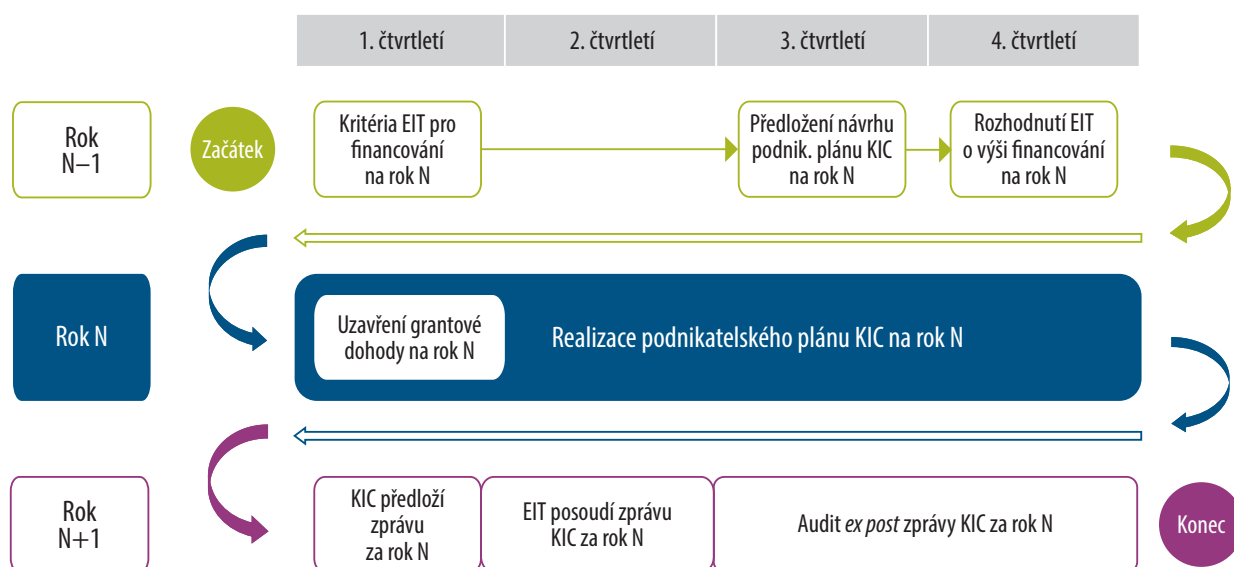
| 1. čtvrtletí | 2. čtvrtletí | 3. čtvrtletí | 4. čtvrtletí |
|---|---|---|---|

Rok N–1

Začátek

Kritéria EIT pro financování na rok N

Předložení návrhu podnik. plánu KIC na rok N

Rozhodnutí EIT o výši financování na rok N

Rok N

Uzavření grantové dohody na rok N

Realizace podnikatelského plánu KIC na rok N

Rok N+1

KIC předloží zprávu za rok N

EIT posoudí zprávu KIC za rok N

Audit *ex post* zprávy KIC za rok N

Konec